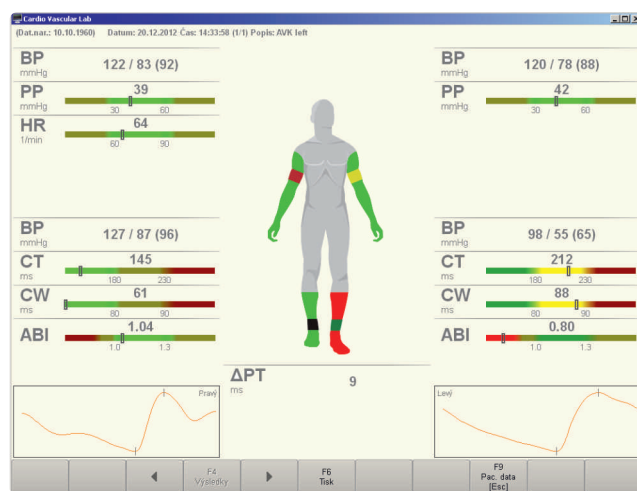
Cardio Vascular Lab
(Dat.nar.: 10.10.1960) Datum: 20.12.2012 Čas: 14:33:58 (1/1) Popis: AVK left

BP
mmHg
122 / 83 (92)

PP
mmHg
39
30 60

HR
1/min
64
60 90

BP
mmHg
120 / 78 (88)

PP
mmHg
42
30 60

BP
mmHg
127 / 87 (96)

CT
ms
145
180 230

CW
ms
61
80 90

ABI
1.04
1.0 1.3

BP
mmHg
98 / 55 (65)

CT
ms
212
180 230

CW
ms
88
80 90

ABI
0.80
1.0 1.3

Pravý

ΔPT
ms
9

Levý

◄ F4 Výsledky ► F6 Tisk F9 Pac. data [Esc]